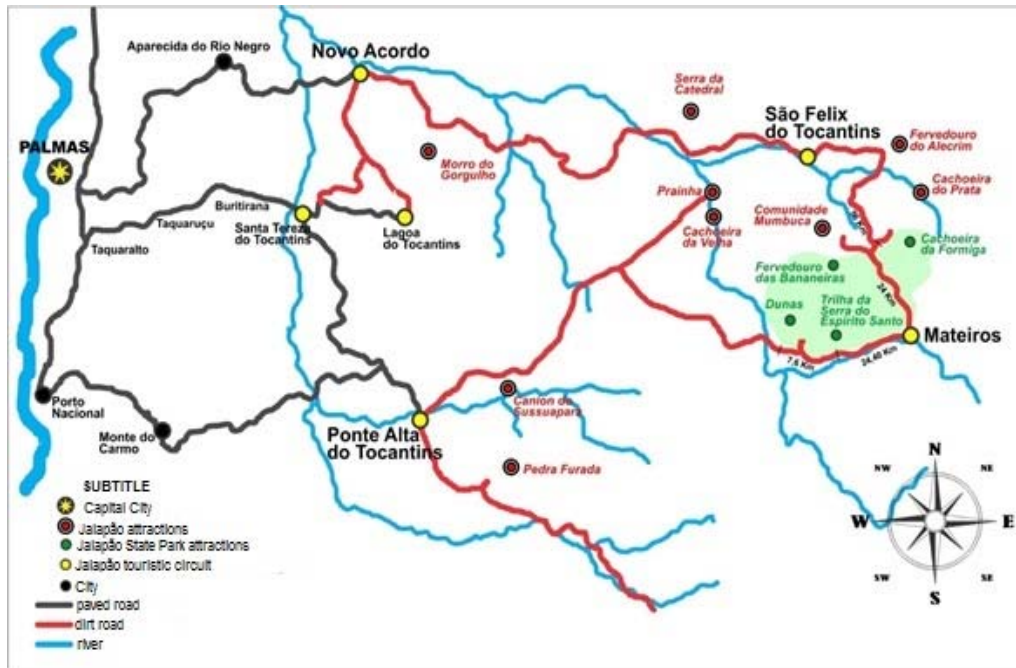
Aparecida do Rio Negro
Novo Acordo
PALMAS
Serra da Catedral
São Felix do Tocantins
Fervedouro do Alecrim
Morro do Gorgulho
Cachoeira do Prata
Prainha
Buritirana
Taquaruçu
Santa Tereza do Tocantins
Lagoa do Tocantins
Cachoeira da Velha
Comunidade Mumbuca
Cachoeira da Formiga
Taquaralto
Fervedouro das Bananeiras
Dunas
Trilha da Serra do Espírito Santo
24 Km
Mateiros
7,6 Km
34,40 Km
Porto Nacional
Canion do Sussuapara
Monte do Carmo
Ponte Alta do Tocantins
Pedra Furada
SUBTITLE
Capital City
Jalapão attractions
Jalapão State Park attractions
Jalapão touristic circuit
City
paved road
dirt road
river
N
NW
NE
W
E
SW
SE
S